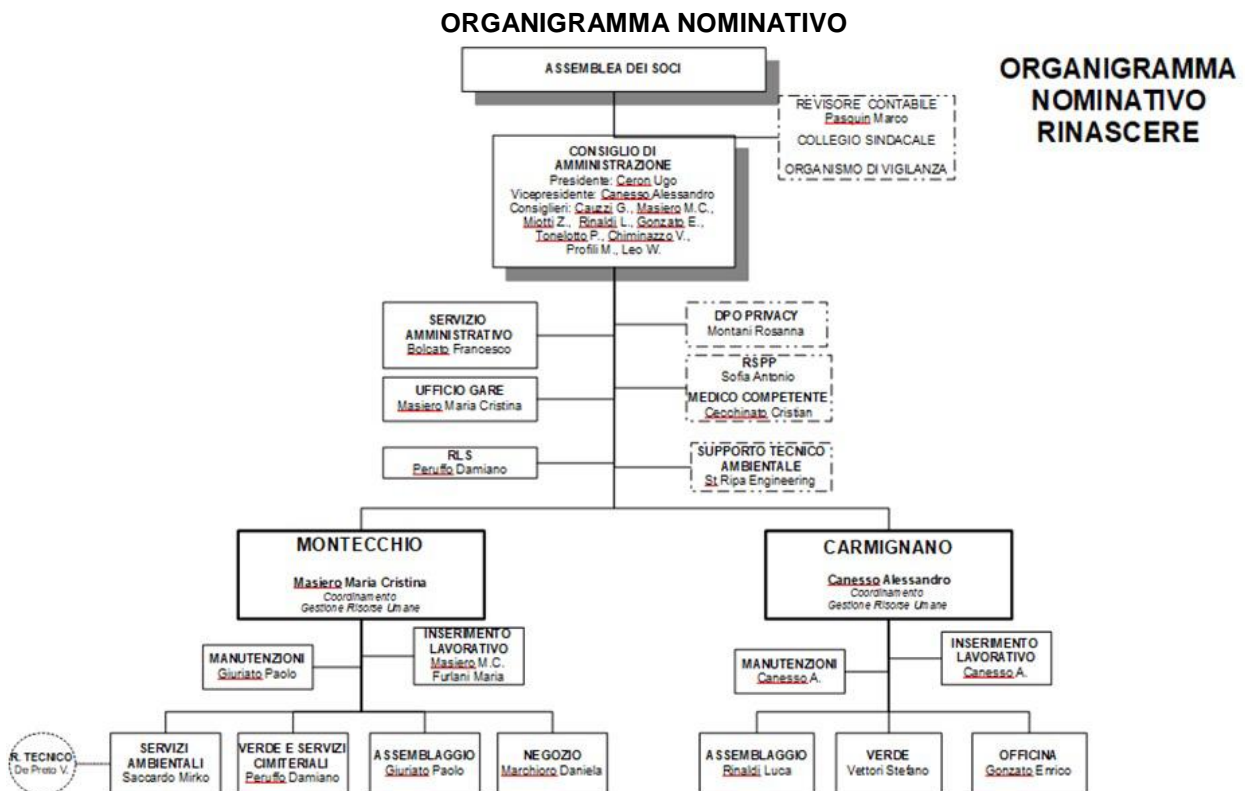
ORGANIGRAMMA NOMINATIVO

ORGANIGRAMMA NOMINATIVO RINASCERE

ASSEMBLEA DEI SOCI

REVISORE CONTABILE
Pasquin Marco
COLLEGIO SINDACALE
ORGANISMO DI VIGILANZA

CONSIGLIO DI AMMINISTRAZIONE
Presidente: Ceron Ugo
Vicepresidente: Canesso Alessandro
Consiglieri: Cauzzi G., Masiero M.C., Miotti Z., Rinaldi L., Gonzato E., Tonelotto P., Chiminazzo V., Profili M., Leo W.

SERVIZIO AMMINISTRATIVO
Bolcato Francesco

DPO PRIVACY
Montani Rosanna

RSPP
Sofia Antonio
MEDICO COMPETENTE
Cecchinato Cristian

UFFICIO GARE
Masiero Maria Cristina

RLS
Peruffo Damiano

SUPPORTO TECNICO AMBIENTALE
St Ripa Engineering

MONTECCHIO
Masiero Maria Cristina
Coordinamento
Gestione Risorse Umane

CARMIGNANO
Canesso Alessandro
Coordinamento
Gestione Risorse Umane

MANUTENZIONI
Giuriato Paolo

INSERIMENTO LAVORATIVO
Masiero M.C.
Furlani Maria

MANUTENZIONI
Canesso A.

INSERIMENTO LAVORATIVO
Canesso A.

R. TECNICO
De Preto V.

SERVIZI AMBIENTALI
Saccardo Mirko

VERDE E SERVIZI CIMITERIALI
Peruffo Damiano

ASSEMBLAGGIO
Giuriato Paolo

NEGOZIO
Marchioro Daniela

ASSEMBLAGGIO
Rinaldi Luca

VERDE
Vettori Stefano

OFFICINA
Gonzato Enrico